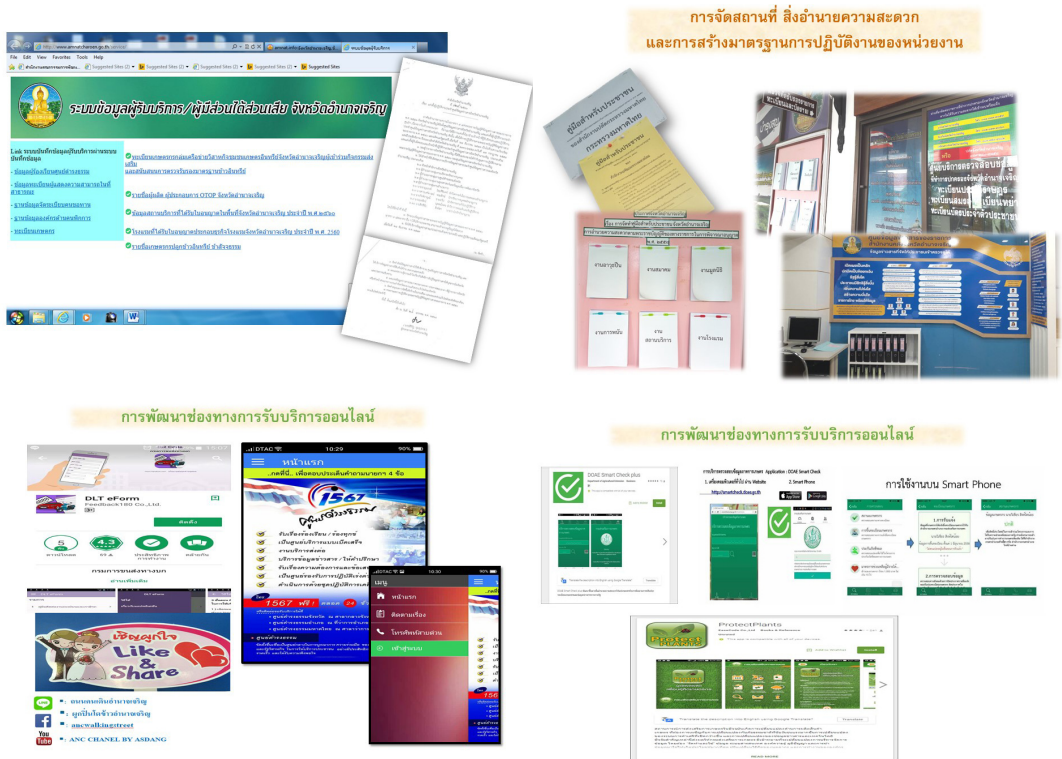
การจัดสถานที่ สิ่งอำนวยความสะดวก
และการสร้างมาตรฐานการปฏิบัติงานของหน่วยงาน

http://www.amnatcharoen.go.th

File Edit View Favorites Tools Help

Suggested Sites

ระบบข้อมูลผู้รับบริการ/ผู้มีส่วนได้ส่วนเสีย จังหวัดอำนาจเจริญ

Link ระบบบันทึกข้อมูลผู้รับบริการผ่านระบบบันทึกข้อมูล

- ข้อมูลผู้ร้องเรียนศูนย์ดำรงธรรม
- ข้อมูลทะเบียนผู้เสนอความสามารถในที่สาธารณะ
- ฐานข้อมูลจัดทะเบียนคนขอทาน
- ฐานข้อมูลองค์กรด้านคนพิการ
- ทะเบียนเกษตรกร

ทะเบียนเกษตรกรกลุ่มผลิตข้าวในโครงการส่งเสริมการผลิตข้าวจังหวัดอำนาจเจริญผู้ผ่านการรับรองมาตรฐาน

รายชื่อผู้ผลิต ผู้ประกอบการ OTOP จังหวัดอำนาจเจริญ

ข้อมูลสถานบริการที่ได้รับใบอนุญาตในพื้นที่จังหวัดอำนาจเจริญ ประจำปี พ.ศ.๒๕๖๐

โรงแรมที่ได้รับใบอนุญาตประกอบธุรกิจโรงแรมจังหวัดอำนาจเจริญ ประจำปี พ.ศ. 2560

รายชื่อเกษตรกรปลูกข้าวอินทรีย์ ปลอดสารพิษ

คู่มือสำหรับประชาชน

กระทรวงมหาดไทย

งานสารบรรณ

งานทะเบียน

งานการเงิน

งานบัญชี

งานการคลัง

งานสถานบริการ

งานโรงแรม

ทะเบียนราษฎร

การพัฒนาช่องทางการรับบริการออนไลน์

DLT eForm

Feedback180 Co.,Ltd.

ติดตั้ง

DTAC 10:29 90%

หน้าแรก

1567 ศูนย์ดำรงธรรม

1567 ฟรี

DTAC 10:30 90%

เมนู

หน้าแรก

ติดตามเรื่อง

โทรศัพท์สายด่วน

เข้าสู่ระบบ

เชิญชวน Like & Share

: ดนตรอเย้นอำนาจเจริญ

: ผู้บริโภคจำอำนาจเจริญ

: ancwalkingstreet

: ANC CHANEL BY ASDANG

การพัฒนาช่องทางการรับบริการออนไลน์

DOAE Smart Check plus

การใช้งานบน Smart Phone

1. ดาวน์โหลดได้ที่ Website

2. Smart Phone

http://smartcheck.doae.go.th

ProtectPlants